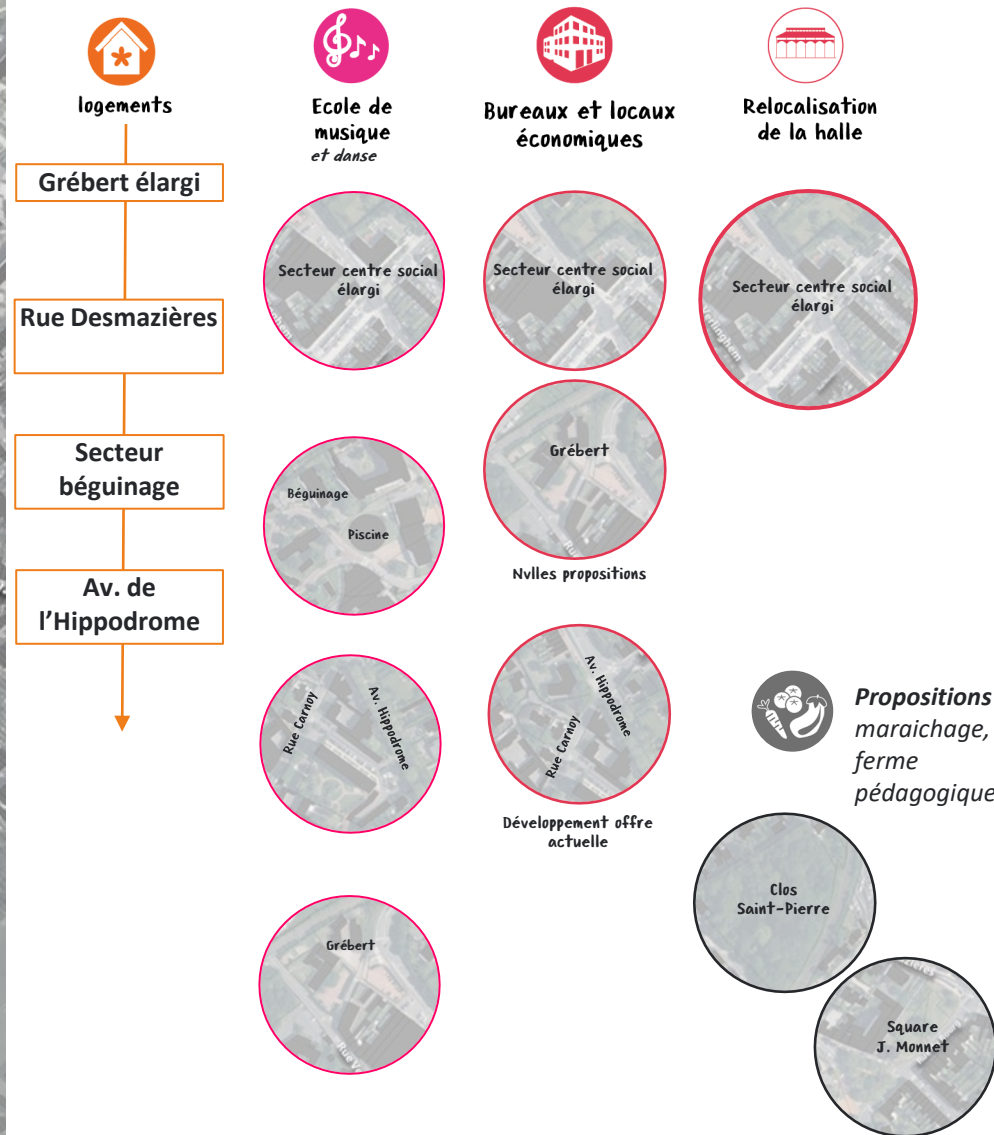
logements

Grébert élargi

Rue Desmazières

Secteur béguinage

Av. de l'Hippodrome

Ecole de musique
et danse

Secteur centre social élargi

Béguinage

Piscine

Rue Carnoy

Av. Hippodrome

Grébert

Bureaux et locaux économiques

Secteur centre social élargi

Grébert

Nvlles propositions

Av. Hippodrome

Rue Carnoy

Développement offre actuelle

Relocalisation de la halle

Secteur centre social élargi

Propositions
maraichage, ferme pédagogique

Clos Saint-Pierre

Square J. Monnet